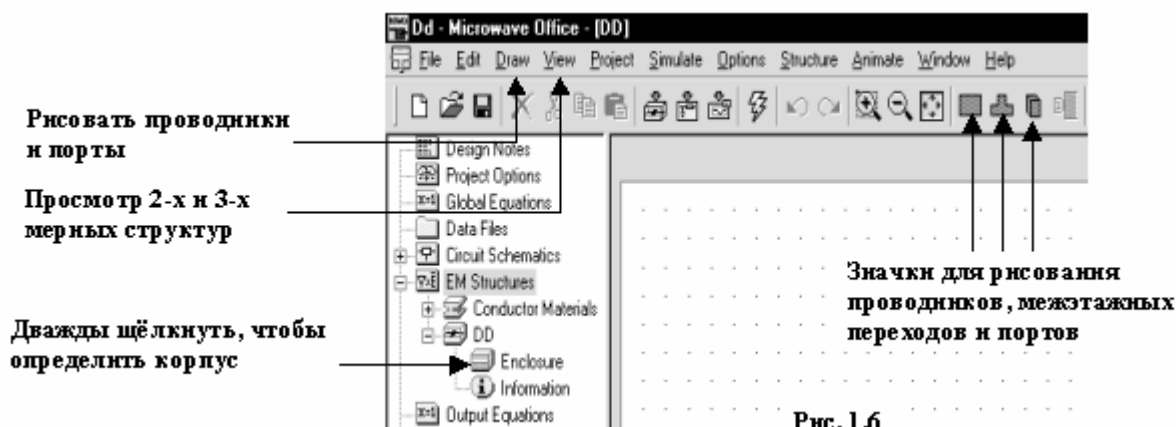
Dd - Microwave Office - [DD]

File Edit Draw View Project Simulate Options Structure Animate Window Help

Рисовать проводники и порты

Просмотр 2-х и 3-х мерных структур

Дважды щёлкнуть, чтобы определить корпус

Design Notes
Project Options
Global Equations
Data Files
Circuit Schematics
EM Structures
Conductor Materials
DD
Enclosure
Information
Output Equations

Значки для рисования проводников, межэтажных переходов и портов

Рис. 1.6